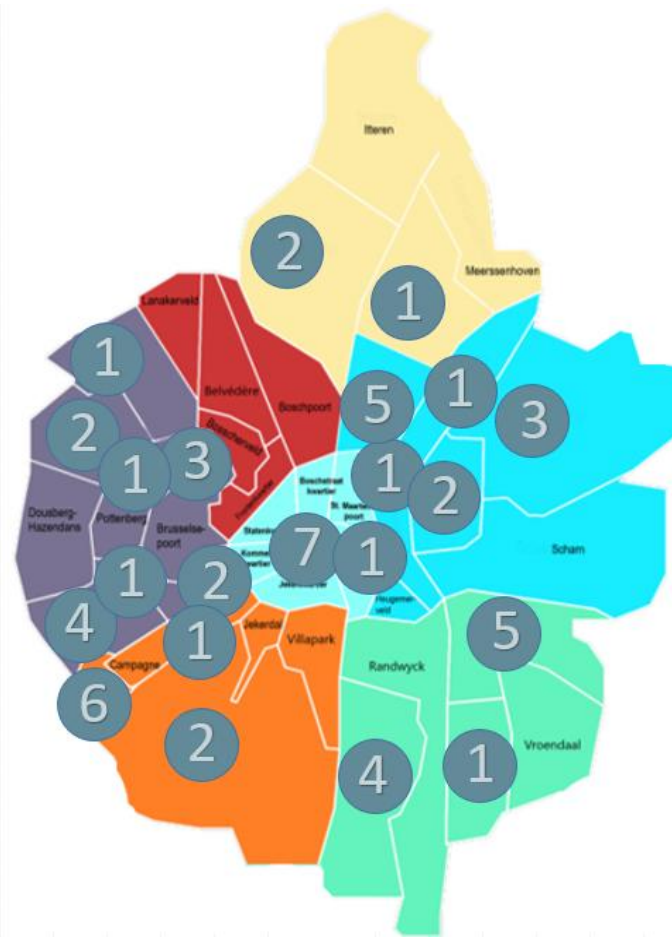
Itteren

2

1

Meerssenhoven

Lanakerveld

1

Belvédère

Boschpoort

5

1

3

2

Boschveld

3

1

1

2

Boschstraat kwartier

St. Maartenspoort

Dousberg-Hazendans

Pottenberg

Brusselsepoort

Statenkwartier

Kommelkwartier

7

1

Scham

1

2

Jekerkwartier

Wyckerpoort

Heugemerveld

4

1

Jekerdal

Villapark

5

Campagne

6

Randwyck

2

4

1

Vroendaal